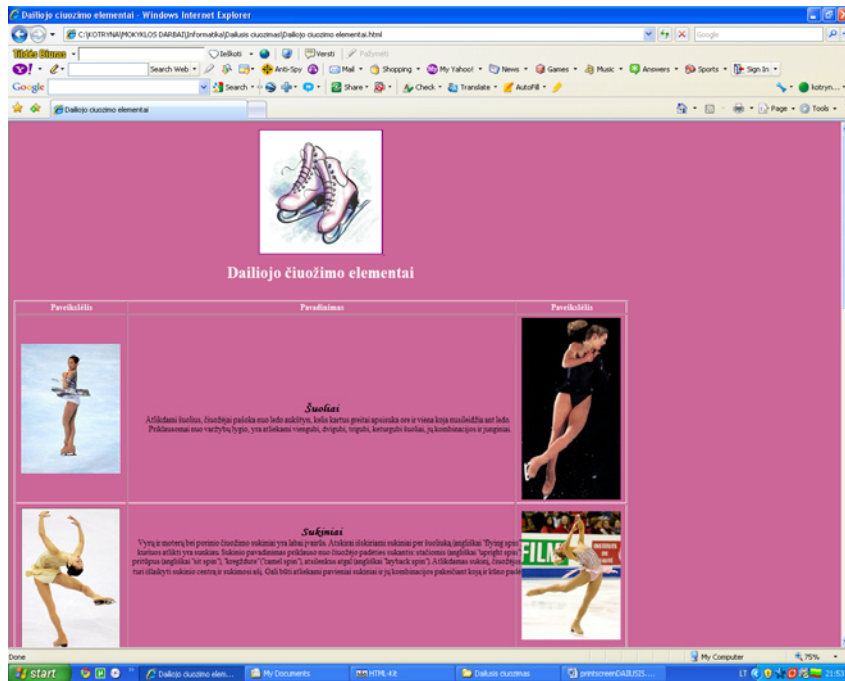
Dailiojo ciuozimo elementai - Windows Internet Explorer

C:\KOTRYNA\MOKYKLOS DARBAI\Informatika\Dailusis ciuozimas\Dailojo ciuozimo elementai.html

Google

Tildės Biuras

Ieškoti

Versti

Pažymėti

Search Web

Anti-Spy

Mail

Shopping

My Yahoo!

News

Games

Music

Answers

Sports

Sign In

Google

Search

Share

Check

Translate

AutoFill

kotryn...

Dailiojo ciuozimo elementai

Page

Tools

Dailiojo čiuožimo elementai

| Paveikslėlis | Pavadinimas | Paveikslėlis |
|---|---|---|
| | Šuoliai Atlikdami šuolius, čiuožėjai pašoka nuo ledo aukštyn, kelis kartus greitai apsisuka ore ir viena koja nusileidžia ant ledo. Priklausomai nuo varžybų lygio, yra atliekami viengubi, dvigubi, trigubi, keturgubi šuoliai, jų kombinacijos ir jungimai. | |
| | Sukiniai Vyrų ir moterų bei porinio čiuožimo sukiniai yra labai įvairūs. Atskirai išskiriami sukiniai per šuoliuką (angliškai "flying spin" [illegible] kurtuos atlikti yra sunkiau. Sukinio pavadinimas priklauso nuo čiuožėjo padėties sukantis: stačiomis (angliškai "upright spin") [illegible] pritūpus (angliškai "sit spin"), "kregždutė" ("camel spin"), atsilenkus atgal (angliškai "layback spin"). Atlikdamas sukinį, čiuožėjo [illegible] turi išlaikyti sukinio centrą ir suktis ant ašies. Gali būti atliekami paviensiai sukiniai ir jų kombinacijos pakeičiant koją ir kūno padė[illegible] | |

Done

My Computer

75%

start

Dailiojo ciuozimo elem...

My Documents

HTML-Kit

Dailusis ciuozimas

printscreenDAILUSIS...

LT

21:53